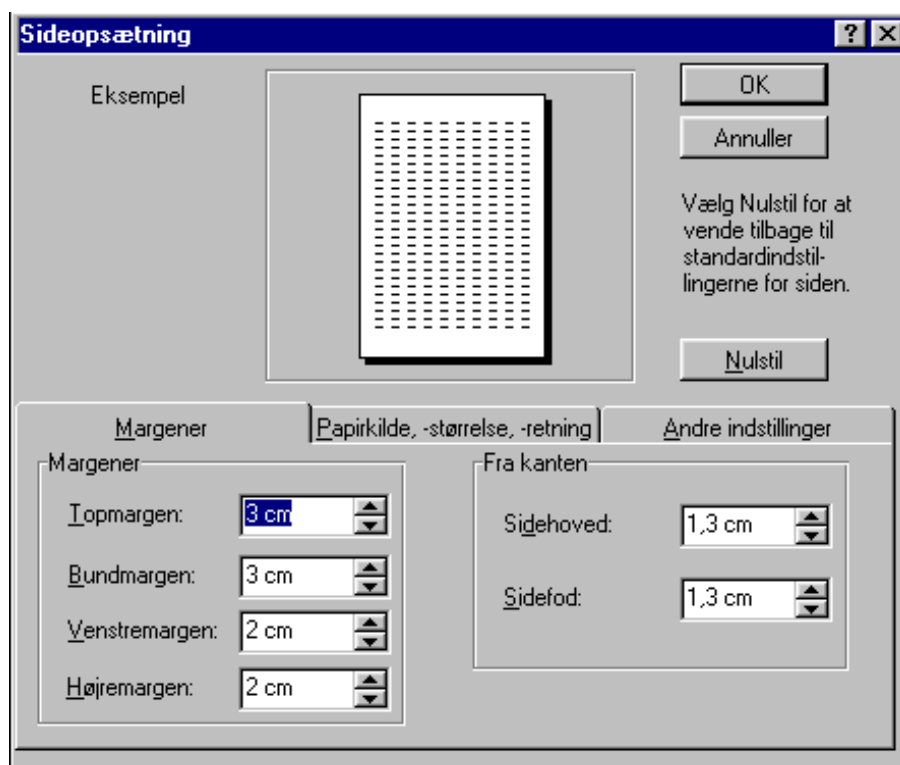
Sideopsætning

?

Eksempel

OK

Annuller

Vælg Nulstil for at vende tilbage til standardindstillingerne for siden.

Nulstil

Margener

Papirkilde, -størrelse, -retning

Andre indstillinger

Margener

Topmargen: 3 cm

Bundmargen: 3 cm

Venstremargen: 2 cm

Højremargen: 2 cm

Fra kanten

Sidehoved: 1,3 cm

Sidefod: 1,3 cm